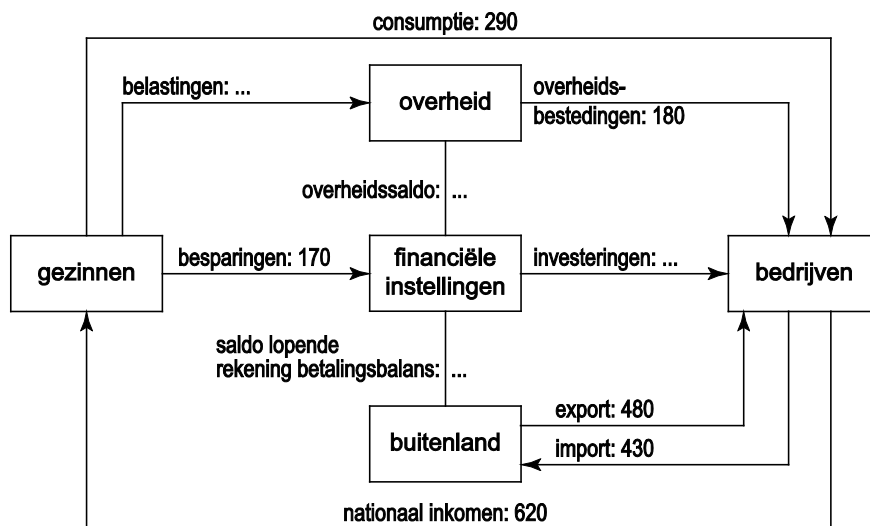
consumptie: 290

belastingen: ...

overheid

overheidsbestedingen: 180

overheidssaldo: ...

gezinnen

besparingen: 170

financiële instellingen

investeringen: ...

bedrijven

saldo lopende rekening betalingsbalans: ...

export: 480

buitenland

import: 430

nationaal inkomen: 620